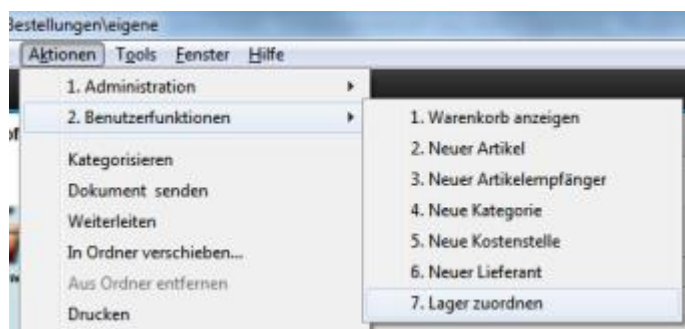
Bestellungen\eigene
Aktionen Tools Fenster Hilfe
1. Administration
2. Benutzerfunktionen
Kategorisieren
Dokument senden
Weiterleiten
In Ordner verschieben...
Aus Ordner entfernen
Drucken
1. Warenkorb anzeigen
2. Neuer Artikel
3. Neuer Artikelempfänger
4. Neue Kategorie
5. Neue Kostenstelle
6. Neuer Lieferant
7. Lager zuordnen